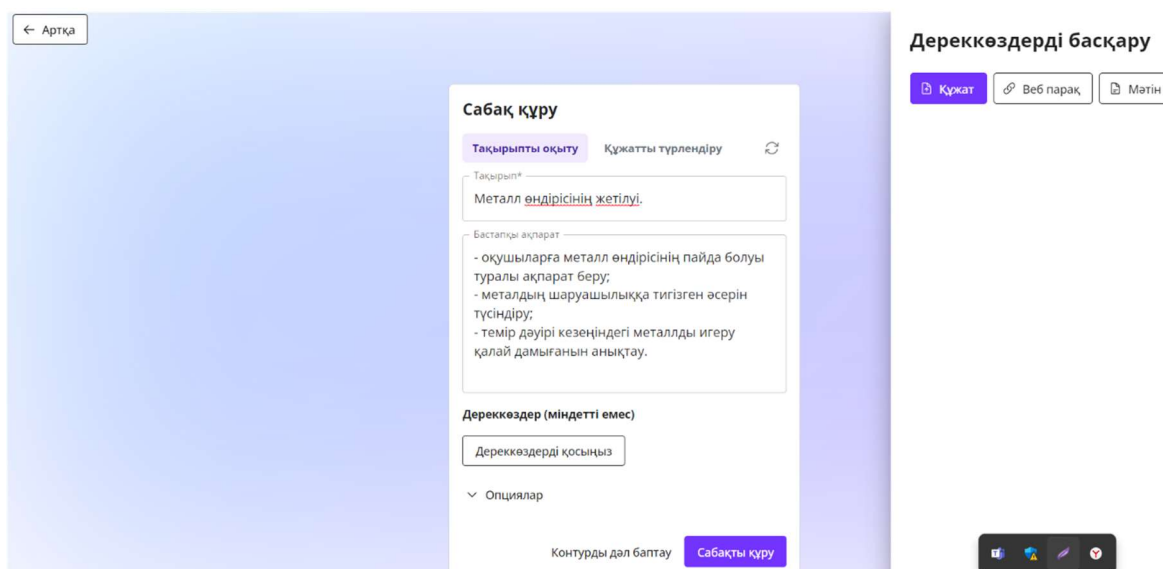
← Артқа

Сабақ құру

Тақырыпты оқыту Құжатты түрлендіру

Тақырып*
Металл өндірісінің жетілуі.

Бастапқы ақпарат
- оқушыларға металл өндірісінің пайда болуы туралы ақпарат беру;
- металдың шаруашылыққа тигізген әсерін түсіндіру;
- темір дәуірі кезеңіндегі металлды игеру қалай дамығанын анықтау.

Дереккөздер (міндетті емес)

Дереккөздерді қосыңыз

Опциялар

Контурды дәл баптау Сабақты құру

Дереккөздерді басқару

Құжат Веб парақ Мәтін